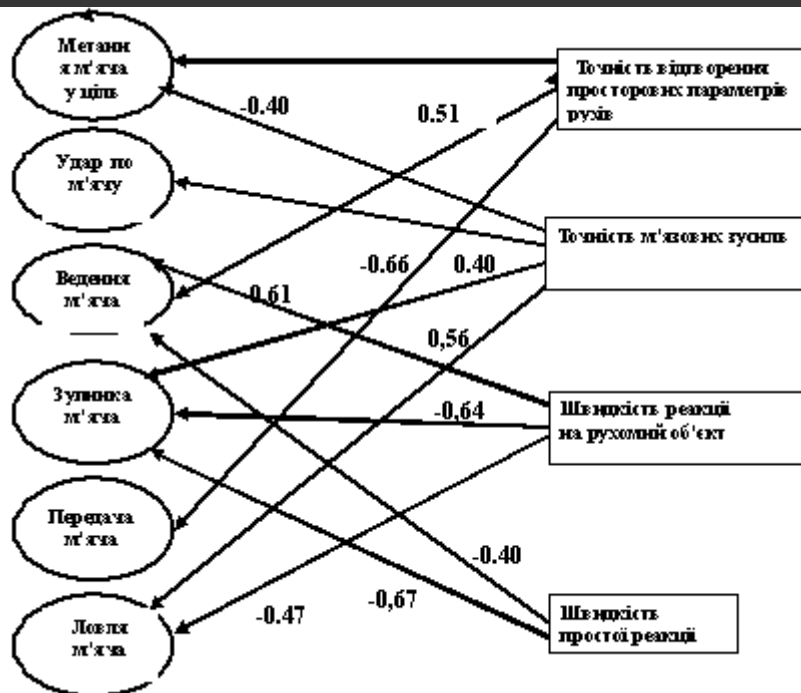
Метанн я м'яча у ціль

Удар по м'ячу

Ведення м'яча

Зупинка м'яча

Передача м'яча

Ловля м'яча

Точність відтворення просторових параметрів рухів

Точність м'язових зусиль

Швидкість реакції на рухомий об'єкт

Швидкість простої реакції

-0.40

0.51

-0.66

0.40

0.61

0,56

-0,64

-0.40

-0.47

-0,67